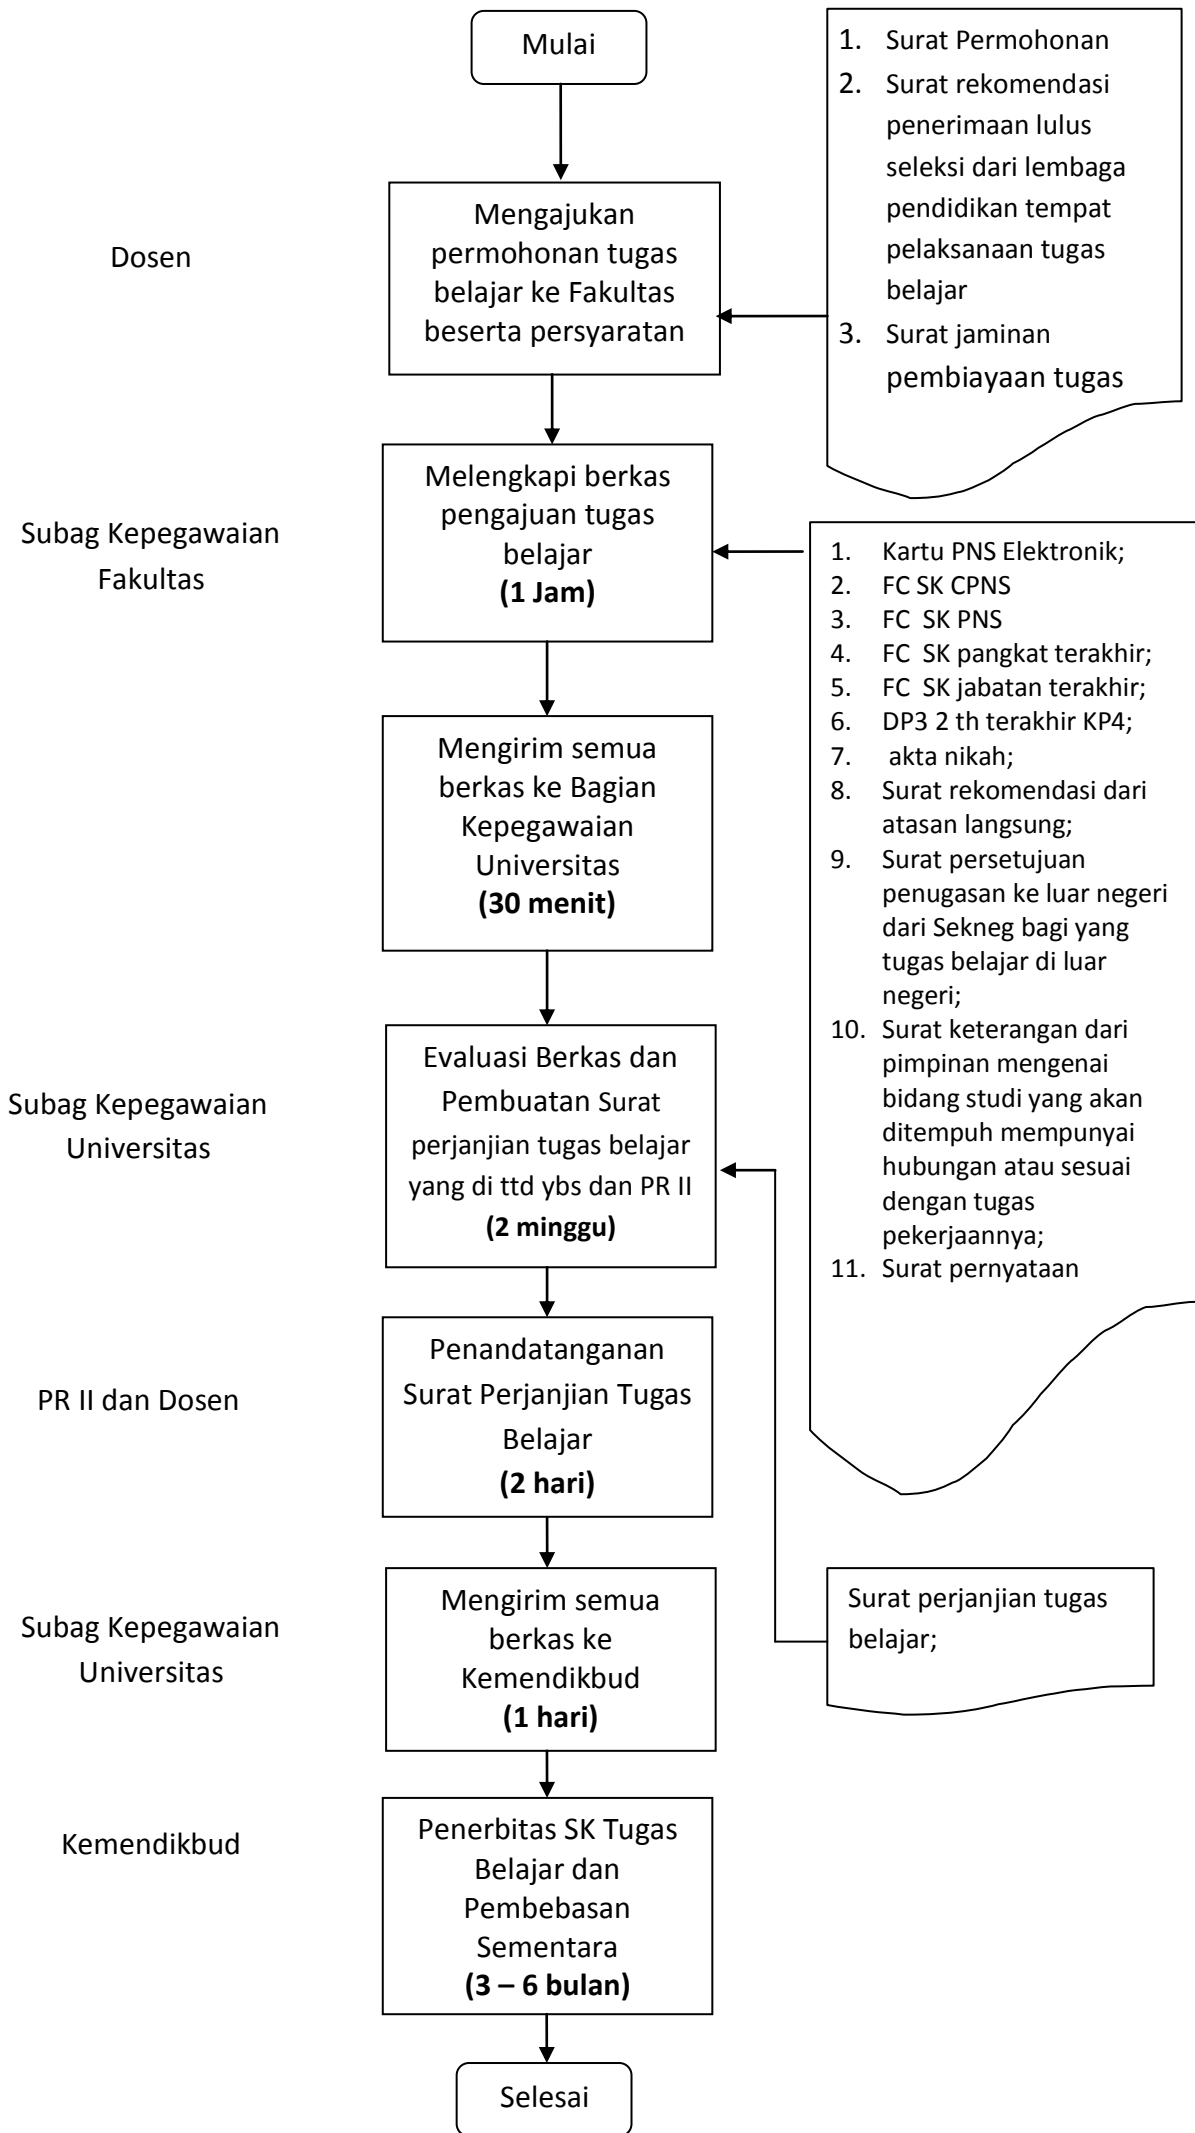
Mulai

1. Surat Permohonan
2. Surat rekomendasi penerimaan lulus seleksi dari lembaga pendidikan tempat pelaksanaan tugas belajar
3. Surat jaminan pembiayaan tugas

Dosen

Mengajukan permohonan tugas belajar ke Fakultas beserta persyaratan

Subag Kepegawaian Fakultas

Melengkapi berkas pengajuan tugas belajar
**(1 Jam)**

1. Kartu PNS Elektronik;
2. FC SK CPNS
3. FC SK PNS
4. FC SK pangkat terakhir;
5. FC SK jabatan terakhir;
6. DP3 2 th terakhir KP4;
7. akta nikah;
8. Surat rekomendasi dari atasan langsung;
9. Surat persetujuan penugasan ke luar negeri dari Sekneg bagi yang tugas belajar di luar negeri;
10. Surat keterangan dari pimpinan mengenai bidang studi yang akan ditempuh mempunyai hubungan atau sesuai dengan tugas pekerjaannya;
11. Surat pernyataan

Mengirim semua berkas ke Bagian Kepegawaian Universitas
**(30 menit)**

Subag Kepegawaian Universitas

Evaluasi Berkas dan Pembuatan Surat perjanjian tugas belajar yang di ttd ybs dan PR II
**(2 minggu)**

PR II dan Dosen

Penandatanganan Surat Perjanjian Tugas Belajar
**(2 hari)**

Subag Kepegawaian Universitas

Mengirim semua berkas ke Kemendikbud
**(1 hari)**

Surat perjanjian tugas belajar;

Kemendikbud

Penerbitas SK Tugas Belajar dan Pembebasan Sementara
**(3 – 6 bulan)**

Selesai